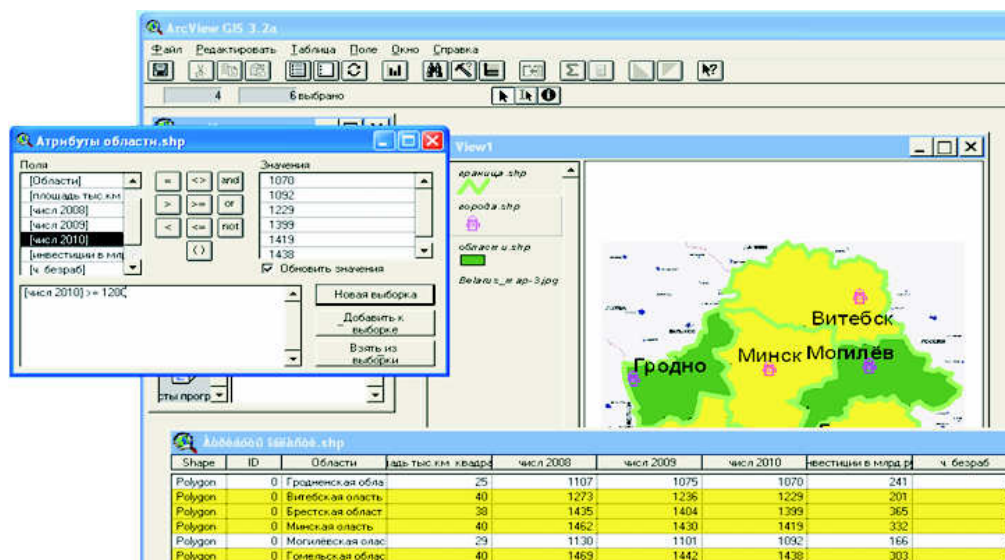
ArcView GIS 3.2a

Файл Редактировать Таблица Поле Окно Справка

4 6 выбрано

Атрибуты областн.shp

Поля
[Области]
[площадь тыс.км
[числ 2008]
[числ 2009]
[числ 2010]
[инвестиции в млр
[ч. безраб]

= <> and
> >= or
< <= not
( )

Значения
1070
1092
1229
1399
1419
1438

Обновить значения

[числ 2010] >= 1200

Новая выборка
Добавить к выборке
Взять из выборки

View1

граница.shp
города.shp
области.shp
Belarus_map-3.jpg

Витебск
Гродно
Минск
Могилёв

сты прогр

Àòðèáóòû îáëàñòè.shp

| Shape | ID | Области | адь тыс.км. квадра | числ 2008 | числ 2009 | числ 2010 | нвестиции в млрд р | ч. безраб |
|---|---|---|---|---|---|---|---|---|
| Polygon | 0 | Гродненская обла | 25 | 1107 | 1075 | 1070 | 241 | |
| Polygon | 0 | Витебская область | 40 | 1273 | 1236 | 1229 | 201 | |
| Polygon | 0 | Брестская област | 38 | 1435 | 1404 | 1399 | 365 | |
| Polygon | 0 | Минская оласть | 40 | 1462 | 1430 | 1419 | 332 | |
| Polygon | 0 | Могилёвская олас | 29 | 1130 | 1101 | 1092 | 166 | |
| Polygon | 0 | Гомельская облас | 40 | 1469 | 1442 | 1438 | 303 | |